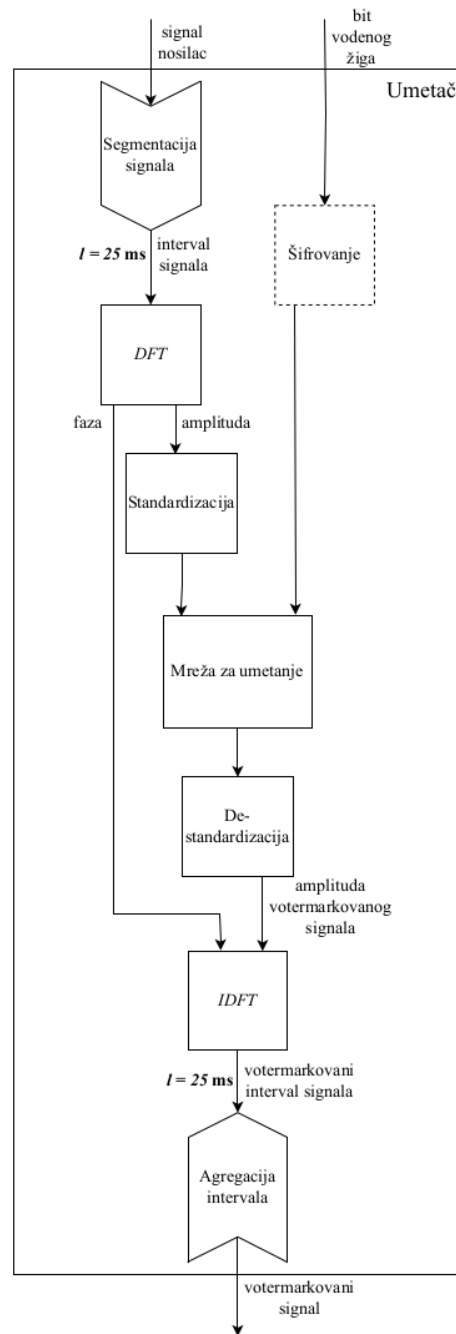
signal nosilac

bit vodenog žiga

Umetač

Segmentacija signala

Šifrovanje

$l = 25$ ms

interval signala

DFT

faza

amplituda

Standardizacija

Mreža za umetanje

De-standardizacija

amplituda votermarkovanog signala

IDFT

$l = 25$ ms

votermarkovani interval signala

Agregacija intervala

votermarkovani signal